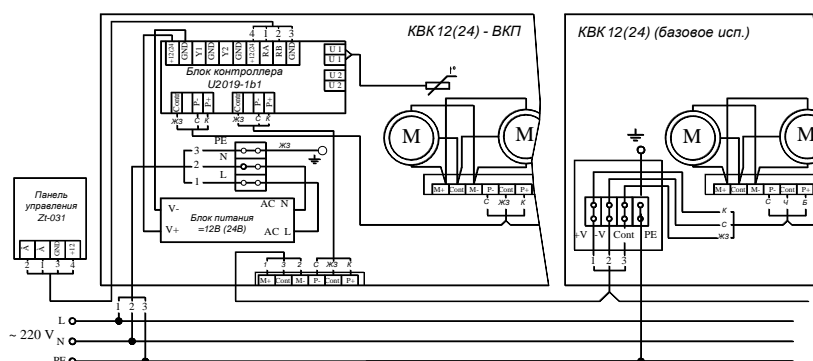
КВК 12(24) - ВКП

КВК 12(24) (базовое исп.)

+12/24 GND Y1 GND Y2 GND +12/24 RA RB GND
4 1 2 3
U 1
U 1
U 2
U 2

Блок контроллера
U2019-1b1

Cont P- P+ Cont P- P+
жз с к жз с к

t°

M M M M

PE жз
3
N
2
L
1

Блок питания =12В (24В)
V- AC N
V+ AC L

M+ Cont M- P- Cont P+
с жз к

1 3 2 с жз к
M+ Cont M- P- Cont P+

Панель управления Zt-031
A B GND 12
2 1 3 4

1 2 3

L
~ 220 V N
PE

+V -V Cont PE
1 2 3

к
с
жз

M+ Cont M- P- Cont P+
с ч б